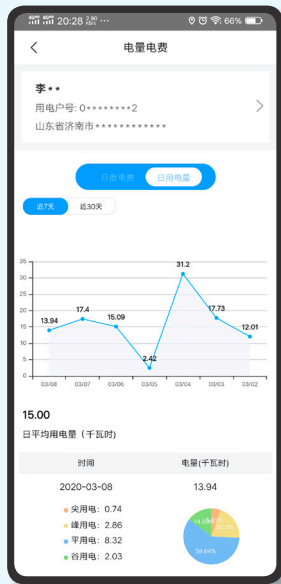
20:28 2.90 KB/s ··· 66%

<
电量电费

李**
用电户号: 0********2
山东省济南市***********
>

月度电费 日用电量

近7天 近30天

35
30
25
20
15
10
5
0

13.94 17.4 15.09 2.42 31.2 17.73 12.01

03/08 03/07 03/06 03/05 03/04 03/03 03/02

15.00
日平均用电量（千瓦时）

| 时间 | 电量(千瓦时) |
|---|---|
| 2020-03-08 | 13.94 |

尖用电: 0.74
峰用电: 2.86
平用电: 8.32
谷用电: 2.03

59.64%